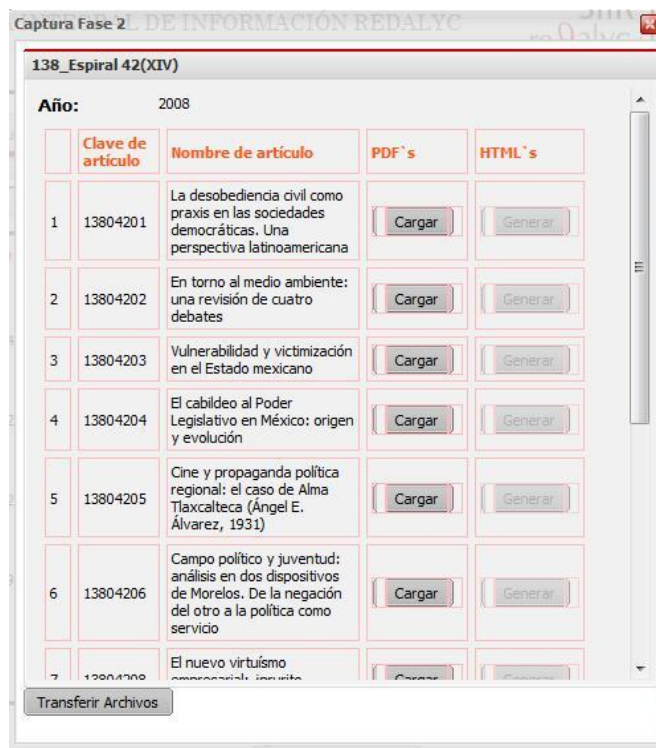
Captura Fase 2 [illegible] DE INFORMACIÓN REDALYC

138_Espiral 42(XIV)

Año: 2008

| | Clave de artículo | Nombre de artículo | PDF`s | HTML`s |
|---|---|---|---|---|
| 1 | 13804201 | La desobediencia civil como praxis en las sociedades democráticas. Una perspectiva latinoamericana | Cargar | Generar |
| 2 | 13804202 | En torno al medio ambiente: una revisión de cuatro debates | Cargar | Generar |
| 3 | 13804203 | Vulnerabilidad y victimización en el Estado mexicano | Cargar | Generar |
| 4 | 13804204 | El cabildeo al Poder Legislativo en México: origen y evolución | Cargar | Generar |
| 5 | 13804205 | Cine y propaganda política regional: el caso de Alma Tlaxcalteca (Ángel E. Álvarez, 1931) | Cargar | Generar |
| 6 | 13804206 | Campo político y juventud: análisis en dos dispositivos de Morelos. De la negación del otro a la política como servicio | Cargar | Generar |
| 7 | 1380420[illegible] | El nuevo virtuísmo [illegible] | Cargar | Generar |

Transferir Archivos